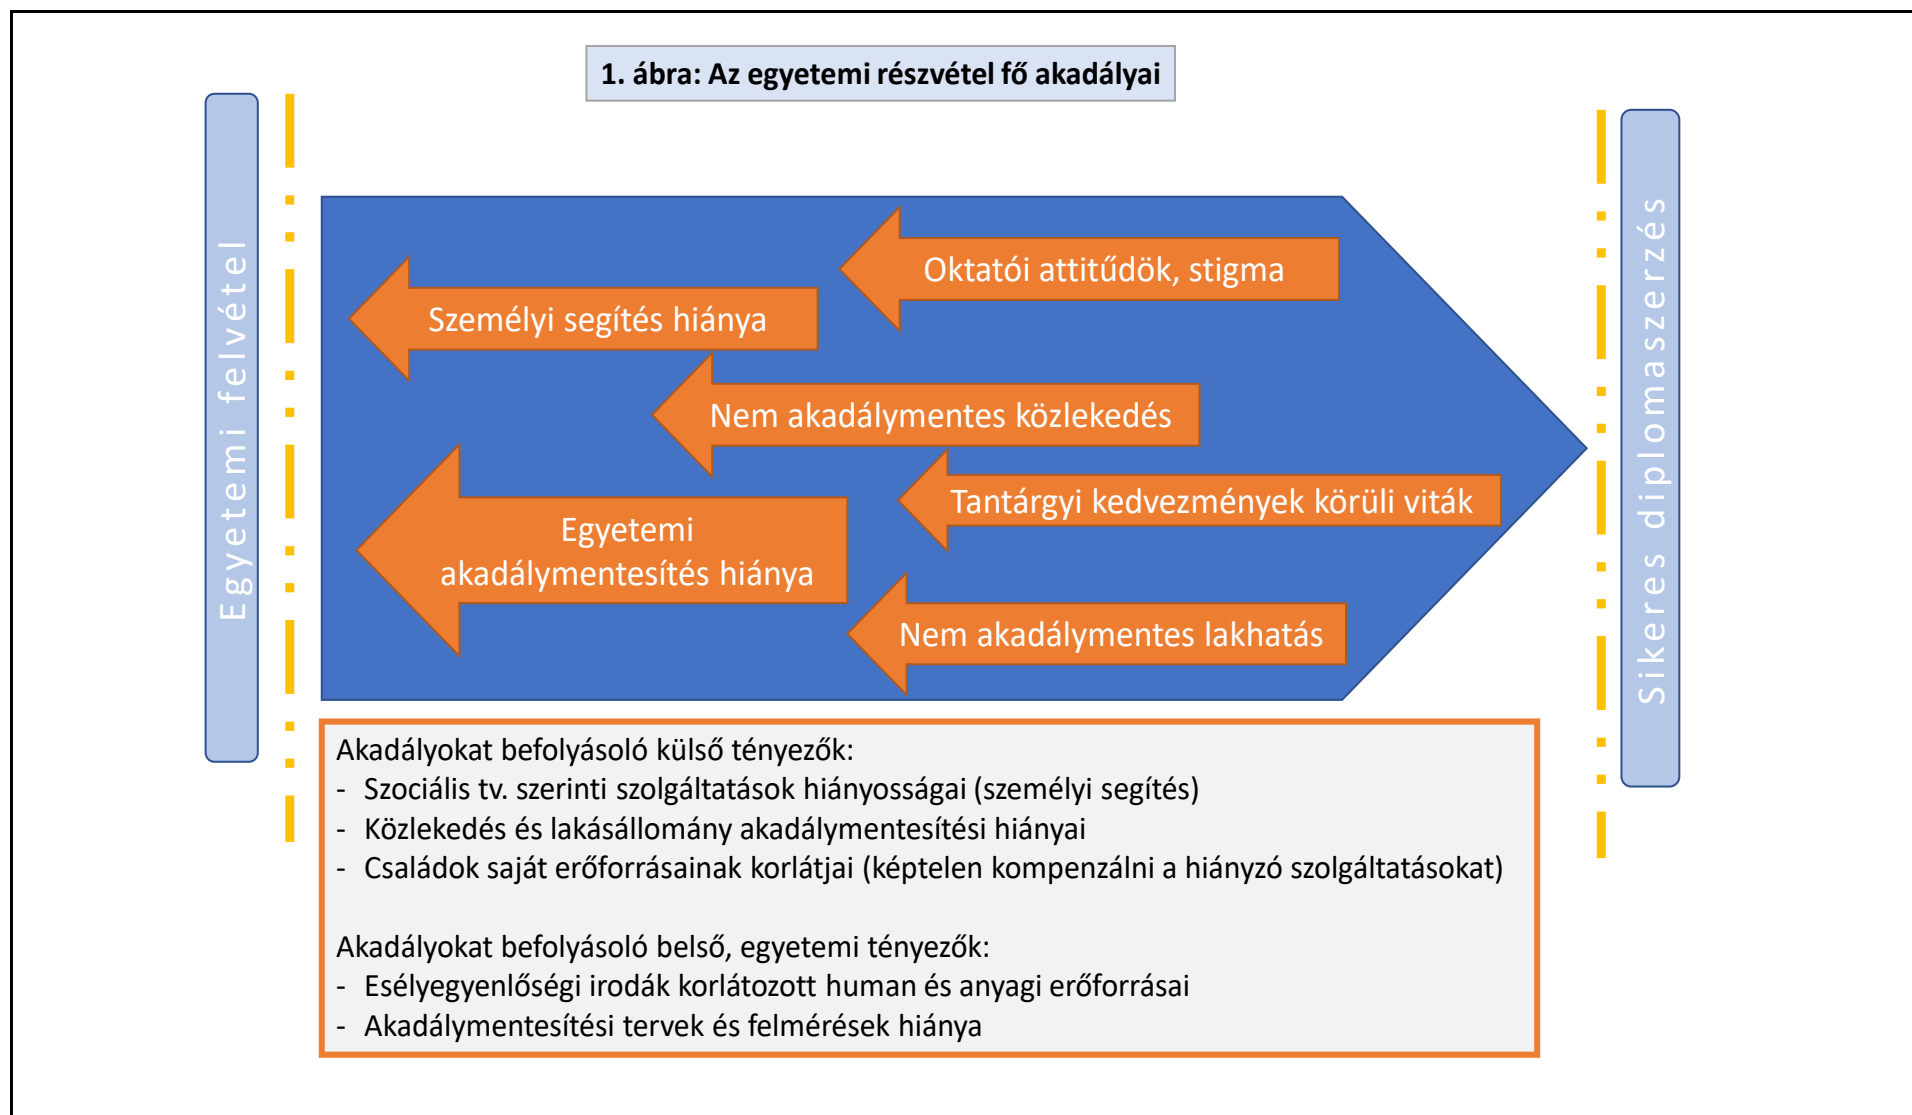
1. ábra: Az egyetemi részvétel fő akadályai

Egyetemi felvétel

Oktatói attitűdök, stigma

Személyi segítés hiánya

Nem akadálymentes közlekedés

Tantárgyi kedvezmények körüli viták

Egyetemi akadálymentesítés hiánya

Nem akadálymentes lakhatás

Sikeres diplomaszerzés

Akadályokat befolyásoló külső tényezők:
- Szociális tv. szerinti szolgáltatások hiányosságai (személyi segítés)
- Közlekedés és lakásállomány akadálymentesítési hiányai
- Családok saját erőforrásainak korlátjai (képtelen kompenzálni a hiányzó szolgáltatásokat)

Akadályokat befolyásoló belső, egyetemi tényezők:
- Esélyegyenlőségi irodák korlátozott human és anyagi erőforrásai
- Akadálymentesítési tervek és felmérések hiánya